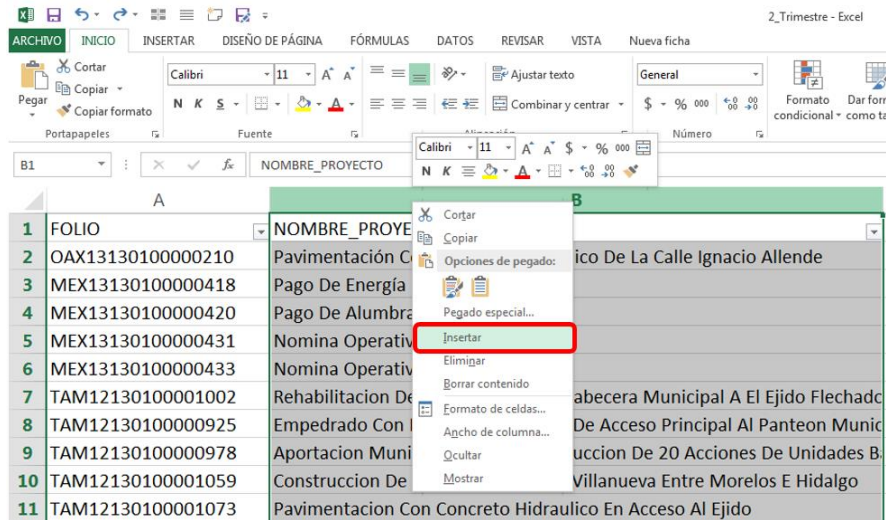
2_Trimestre - Excel

ARCHIVO INICIO INSERTAR DISEÑO DE PÁGINA FÓRMULAS DATOS REVISAR VISTA Nueva ficha

Cortar
Copiar
Pegar
Copiar formato
Portapapeles

Calibri 11 A A
N K S
Fuente

Ajustar texto
Combinar y centrar
Alineación

General
$ % 000
Número

Formato condicional
Dar formato como tabla

B1 NOMBRE_PROYECTO

Calibri 11 A A $ % 000
N K

| | A | B |
|---|---|---|
| 1 | FOLIO | NOMBRE_PROYE |
| 2 | OAX13130100000210 | Pavimentación C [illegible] ico De La Calle Ignacio Allende |
| 3 | MEX13130100000418 | Pago De Energía |
| 4 | MEX13130100000420 | Pago De Alumbra |
| 5 | MEX13130100000431 | Nomina Operativ |
| 6 | MEX13130100000433 | Nomina Operativ |
| 7 | TAM12130100001002 | Rehabilitacion De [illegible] abecera Municipal A El Ejido Flechad |
| 8 | TAM12130100000925 | Empedrado Con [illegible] De Acceso Principal Al Panteon Munic |
| 9 | TAM12130100000978 | Aportacion Muni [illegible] uccion De 20 Acciones De Unidades B |
| 10 | TAM12130100001059 | Construccion De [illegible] Villanueva Entre Morelos E Hidalgo |
| 11 | TAM12130100001073 | Pavimentacion Con Concreto Hidraulico En Acceso Al Ejido |

Cortar
Copiar
Opciones de pegado:
Pegado especial...
Insertar
Eliminar
Borrar contenido
Formato de celdas...
Ancho de columna...
Ocultar
Mostrar